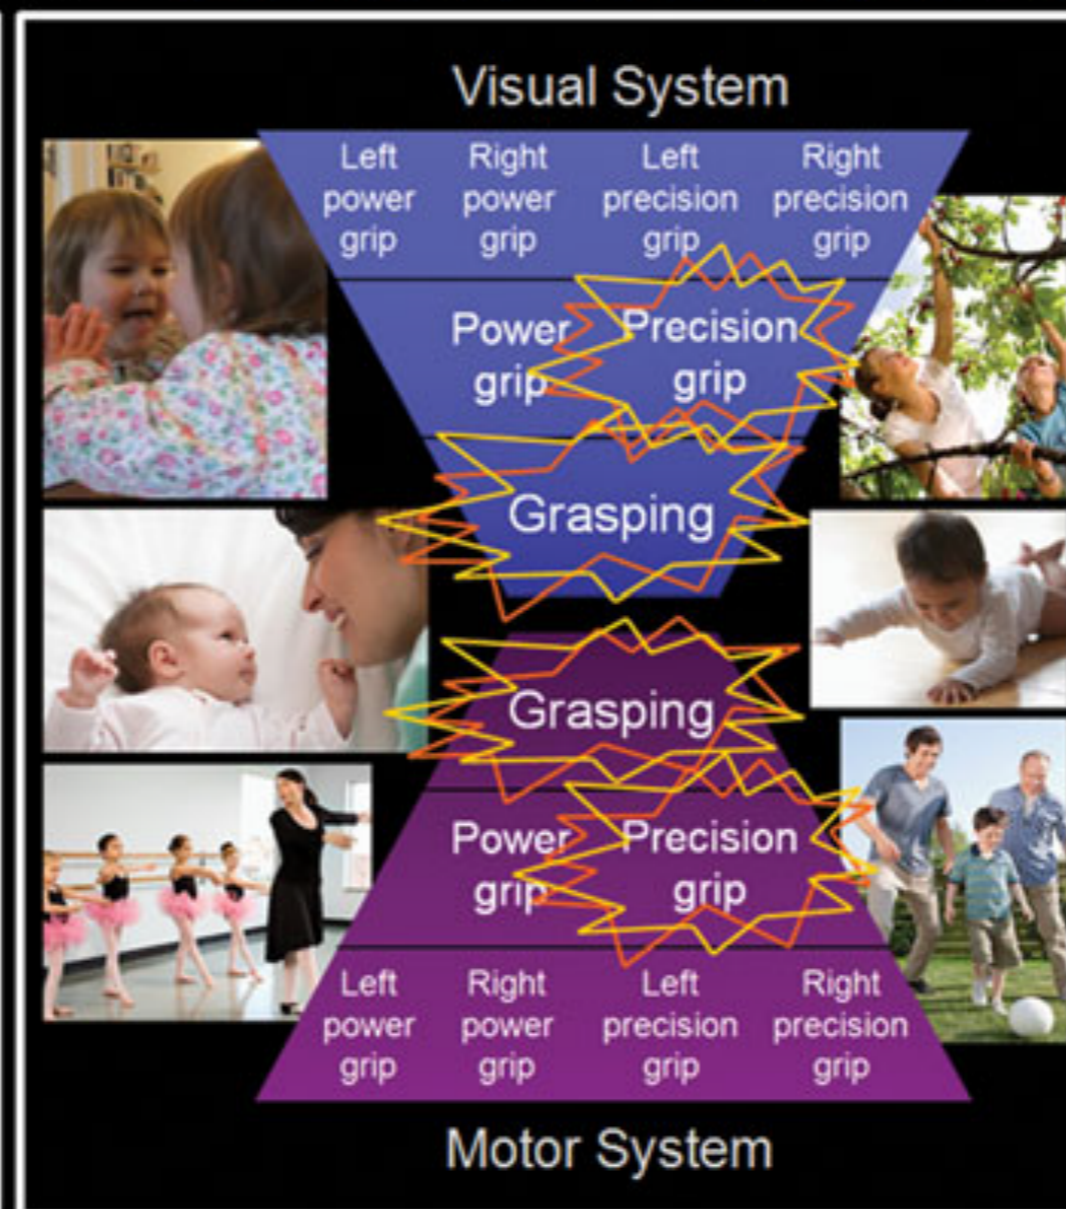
Visual System

Left power grip
Right power grip
Left precision grip
Right precision grip

Power grip
Precision grip

Grasping

Grasping

Power grip
Precision grip

Left power grip
Right power grip
Left precision grip
Right precision grip

Motor System